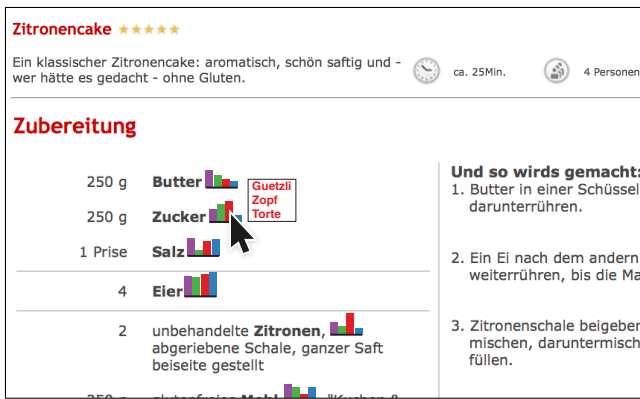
Zitronencake ★★★★★

Ein klassischer Zitronencake: aromatisch, schön saftig und - wer hätte es gedacht - ohne Gluten.

ca. 25Min.

4 Personen

Zubereitung

| | |
|---|---|
| 250 g | Butter |
| 250 g | Zucker |
| 1 Prise | Salz |
| 4 | Eier |
| 2 | unbehandelte Zitronen, abgeriebene Schale, ganzer Saft beiseite gestellt |
| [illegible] | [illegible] Mehl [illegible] |

Guetzli
Zopf
Torte

Und so wirds gemacht:
1. Butter in einer Schüssel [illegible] darunterrühren.

2. Ein Ei nach dem andern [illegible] weiterrühren, bis die Ma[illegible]

3. Zitronenschale beigeber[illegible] mischen, daruntermisch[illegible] füllen.